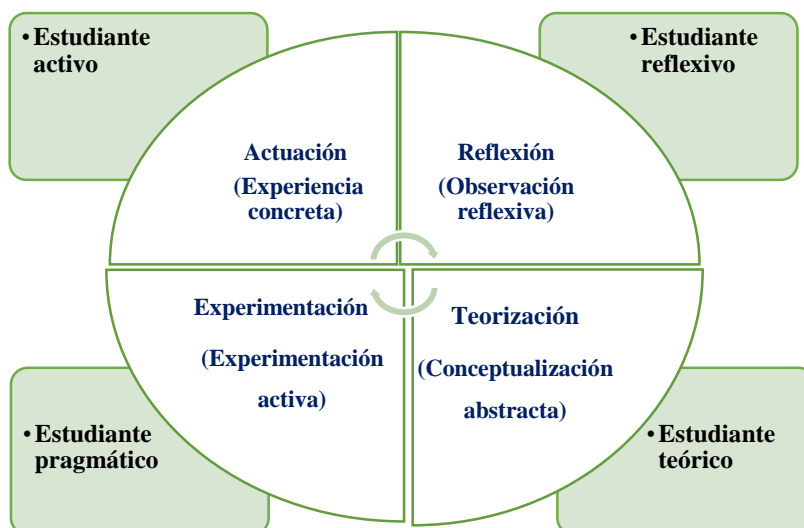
• Estudiante activo

• Estudiante reflexivo

Actuación (Experiencia concreta)

Reflexión (Observación reflexiva)

Experimentación (Experimentación activa)

Teorización (Conceptualización abstracta)

• Estudiante pragmático

• Estudiante teórico